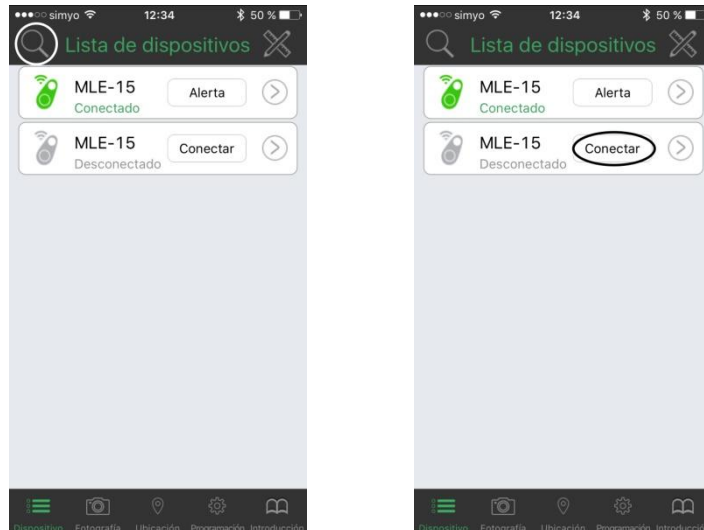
simyo 12:34 50 %

Lista de dispositivos

MLE-15
Conectado
Alerta

MLE-15
Desconectado
Conectar

Dispositivo Fotografía Ubicación Programación Introducción

simyo 12:34 50 %

Lista de dispositivos

MLE-15
Conectado
Alerta

MLE-15
Desconectado
Conectar

Dispositivo Fotografía Ubicación Programación Introducció